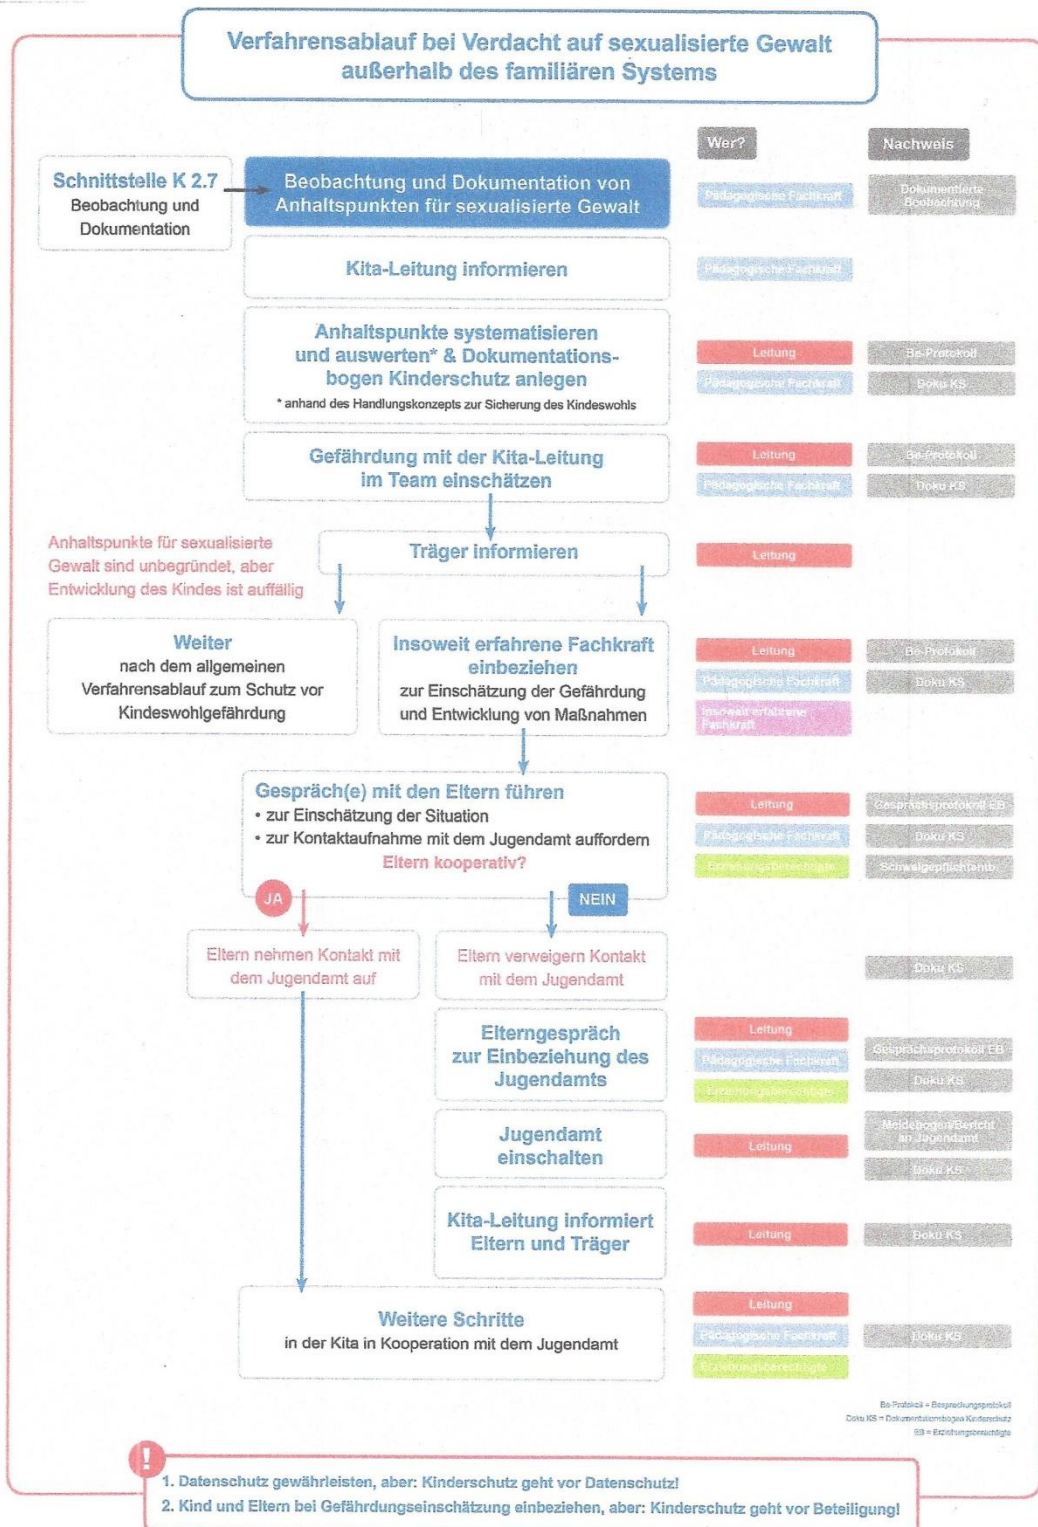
Verfahrensablauf bei Verdacht auf sexualisierte Gewalt außerhalb des familiären Systems

Wer?

Nachweis

Schnittstelle K 2.7
Beobachtung und Dokumentation

Beobachtung und Dokumentation von Anhaltspunkten für sexualisierte Gewalt

Pädagogische Fachkraft

Dokumentierte Beobachtung

Kita-Leitung informieren

Pädagogische Fachkraft

Anhaltspunkte systematisieren und auswerten* & Dokumentationsbogen Kinderschutz anlegen
* anhand des Handlungskonzepts zur Sicherung des Kindeswohls

Leitung
Pädagogische Fachkraft

Be-Protokoll
Doku KS

Gefährdung mit der Kita-Leitung im Team einschätzen

Leitung
Pädagogische Fachkraft

Be-Protokoll
Doku KS

Anhaltspunkte für sexualisierte Gewalt sind unbegründet, aber Entwicklung des Kindes ist auffällig

Träger informieren

Leitung

Weiter
nach dem allgemeinen Verfahrensablauf zum Schutz vor Kindeswohlgefährdung

Insoweit erfahrene Fachkraft einbeziehen
zur Einschätzung der Gefährdung und Entwicklung von Maßnahmen

Leitung
Pädagogische Fachkraft
Insoweit erfahrene Fachkraft

Be-Protokoll
Doku KS

Gespräch(e) mit den Eltern führen
• zur Einschätzung der Situation
• zur Kontaktaufnahme mit dem Jugendamt auffordern
Eltern kooperativ?

Leitung
Pädagogische Fachkraft
Erziehungsberechtigte

Gesprächsprotokoll EB
Doku KS
Schweigepflichtentb.

JA

NEIN

Eltern nehmen Kontakt mit dem Jugendamt auf

Eltern verweigern Kontakt mit dem Jugendamt

Doku KS

Elterngespräch zur Einbeziehung des Jugendamts

Leitung
Pädagogische Fachkraft
Erziehungsberechtigte

Gesprächsprotokoll EB
Doku KS

Jugendamt einschalten

Leitung

Meldebogen/Bericht an Jugendamt
Doku KS

Kita-Leitung informiert Eltern und Träger

Leitung

Doku KS

Weitere Schritte
in der Kita in Kooperation mit dem Jugendamt

Leitung
Pädagogische Fachkraft
Erziehungsberechtigte

Doku KS

Be-Protokoll = Besprechungsprotokoll
Doku KS = Dokumentationsbogen Kinderschutz
EB = Erziehungsberechtigte

!
1. Datenschutz gewährleisten, aber: Kinderschutz geht vor Datenschutz!
2. Kind und Eltern bei Gefährdungseinschätzung einbeziehen, aber: Kinderschutz geht vor Beteiligung!